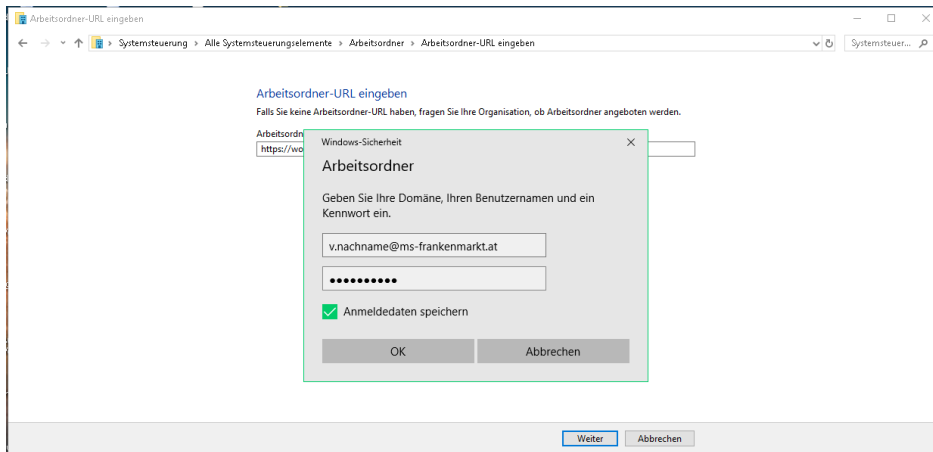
Arbeitsordner-URL eingeben

Systemsteuerung › Alle Systemsteuerungselemente › Arbeitsordner › Arbeitsordner-URL eingeben

Systemsteuer...

Arbeitsordner-URL eingeben

Falls Sie keine Arbeitsordner-URL haben, fragen Sie Ihre Organisation, ob Arbeitsordner angeboten werden.

Arbeitsordn

https://wo

Windows-Sicherheit

Arbeitsordner

Geben Sie Ihre Domäne, Ihren Benutzernamen und ein Kennwort ein.

v.nachname@ms-frankenmarkt.at

••••••••••

Anmeldedaten speichern

OK

Abbrechen

Weiter

Abbrechen